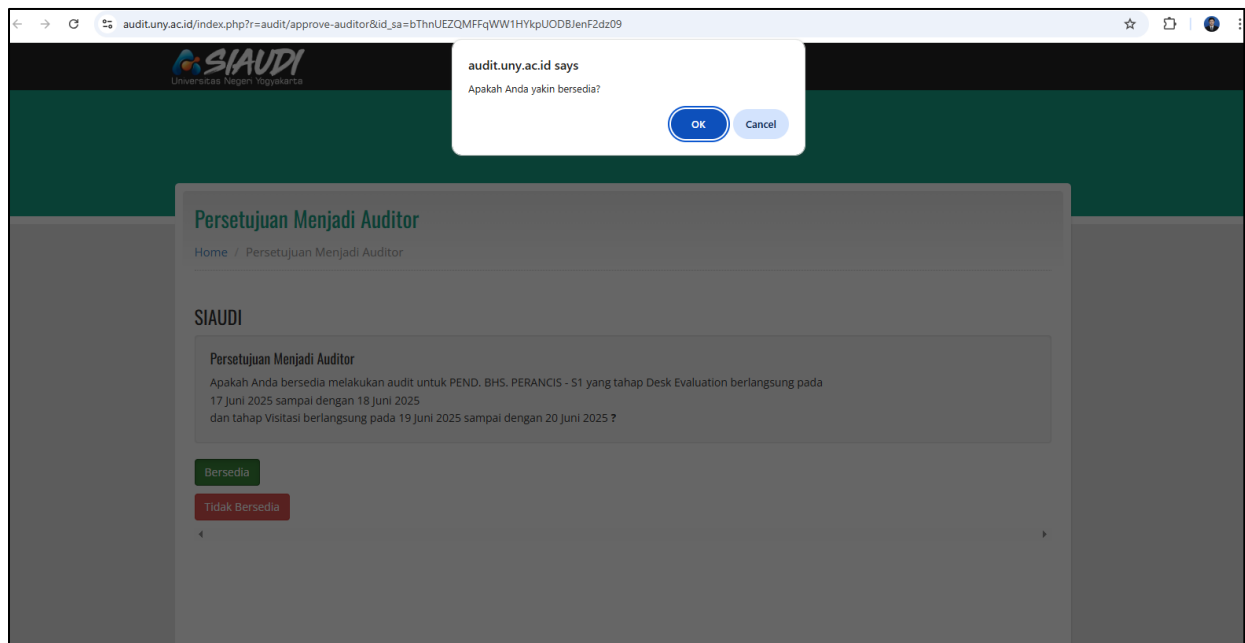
audit.uny.ac.id/index.php?r=audit/approve-auditor&id_sa=bThnUEZQMFFqWW1HYkpUODBJenF2dz09

SIAUDI
Universitas Negeri Yogyakarta

audit.uny.ac.id says
Apakah Anda yakin bersedia?
OK
Cancel

Persetujuan Menjadi Auditor
Home / Persetujuan Menjadi Auditor

SIAUDI

Persetujuan Menjadi Auditor
Apakah Anda bersedia melakukan audit untuk PEND. BHS. PERANCIS - S1 yang tahap Desk Evaluation berlangsung pada 17 Juni 2025 sampai dengan 18 Juni 2025
dan tahap Visitasi berlangsung pada 19 Juni 2025 sampai dengan 20 Juni 2025 ?

Bersedia
Tidak Bersedia